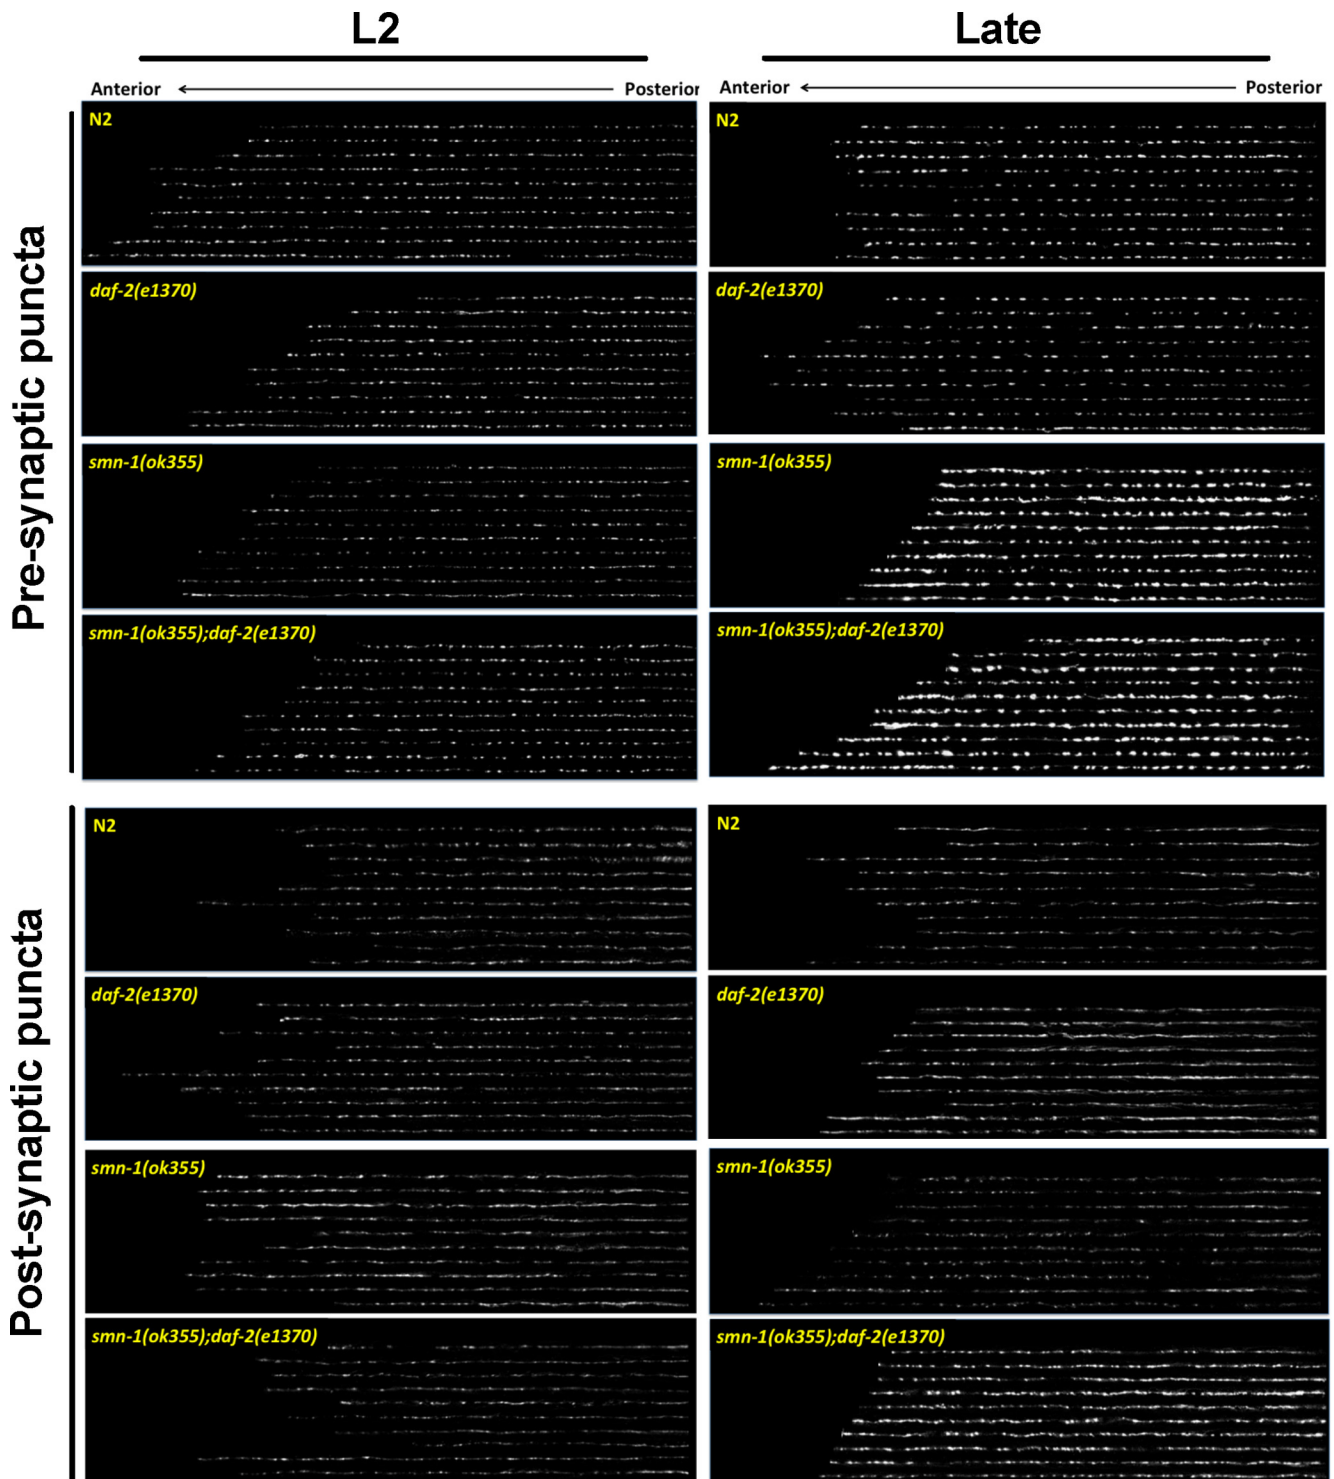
L2

Late

Anterior Posterior

Anterior Posterior

Pre-synaptic puncta

N2

N2

daf-2(e1370)

daf-2(e1370)

smn-1(ok355)

smn-1(ok355)

smn-1(ok355);daf-2(e1370)

smn-1(ok355);daf-2(e1370)

Post-synaptic puncta

N2

N2

daf-2(e1370)

daf-2(e1370)

smn-1(ok355)

smn-1(ok355)

smn-1(ok355);daf-2(e1370)

smn-1(ok355);daf-2(e1370)